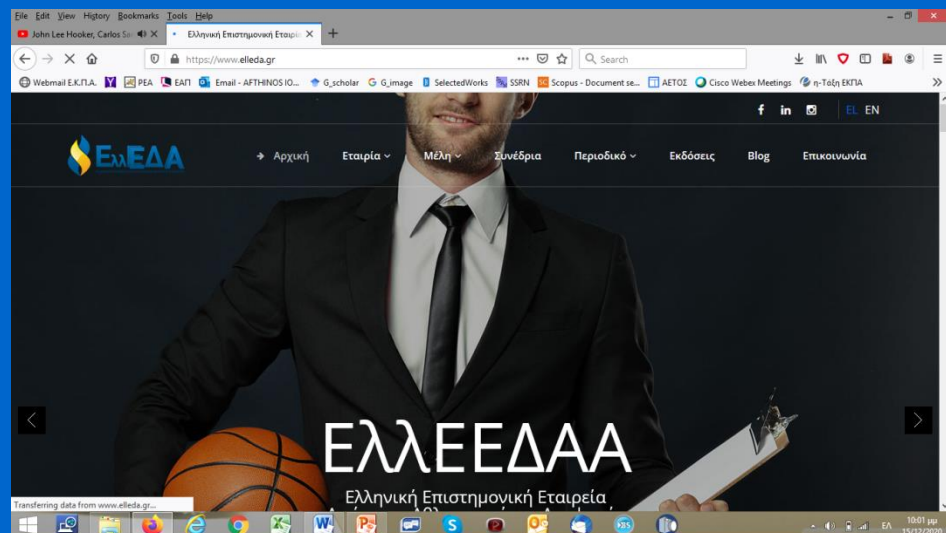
File Edit View History Bookmarks Tools Help

John Lee Hooker, Carlos Sa
Ελληνική Επιστημονική Εταιρ

https://www.elleda.gr

Search

Webmail Ε.Κ.Π.Α. ΡΕΑ ΕΑΠ Email - AFTHINOS IO... G_scholar G_image SelectedWorks SSRN Scopus - Document se... ΑΕΤΟΣ Cisco Webex Meetings η-Τάξη ΕΚΠΑ

EL EN

ΕλλΕΔΑ

Αρχική Εταιρία Μέλη Συνέδρια Περιοδικό Εκδόσεις Blog Επικοινωνία

ΕΛΛΕΕΔΑΑ

Ελληνική Επιστημονική Εταιρεία

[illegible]

Transferring data from www.elleda.gr...

ΕΛ 10:01 μμ 15/12/2020